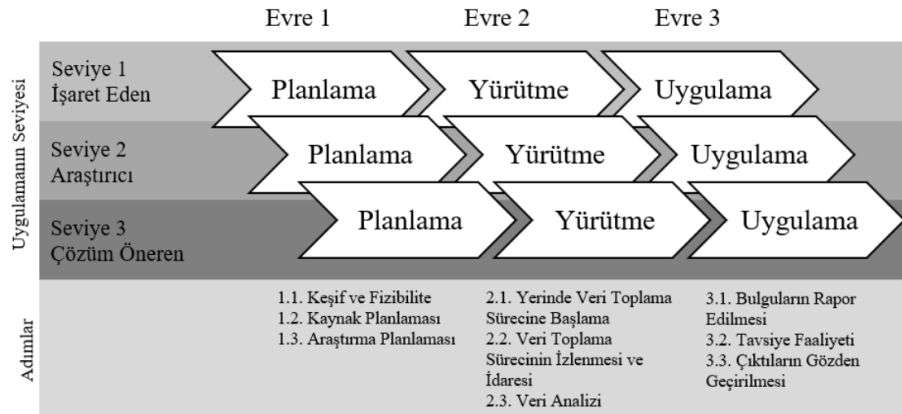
Evre 1 Evre 2 Evre 3

Uygulamanın Seviyesi

Seviye 1
İşaret Eden

Planlama Yürütme Uygulama

Seviye 2
Araştırıcı

Planlama Yürütme Uygulama

Seviye 3
Çözüm Öneren

Planlama Yürütme Uygulama

Adımlar

1.1. Keşif ve Fizibilite
1.2. Kaynak Planlaması
1.3. Araştırma Planlaması

2.1. Yerinde Veri Toplama Sürecine Başlama
2.2. Veri Toplama Sürecinin İzlenmesi ve İdaresi
2.3. Veri Analizi

3.1. Bulguların Rapor Edilmesi
3.2. Tavsiye Faaliyeti
3.3. Çıktıların Gözden Geçirilmesi